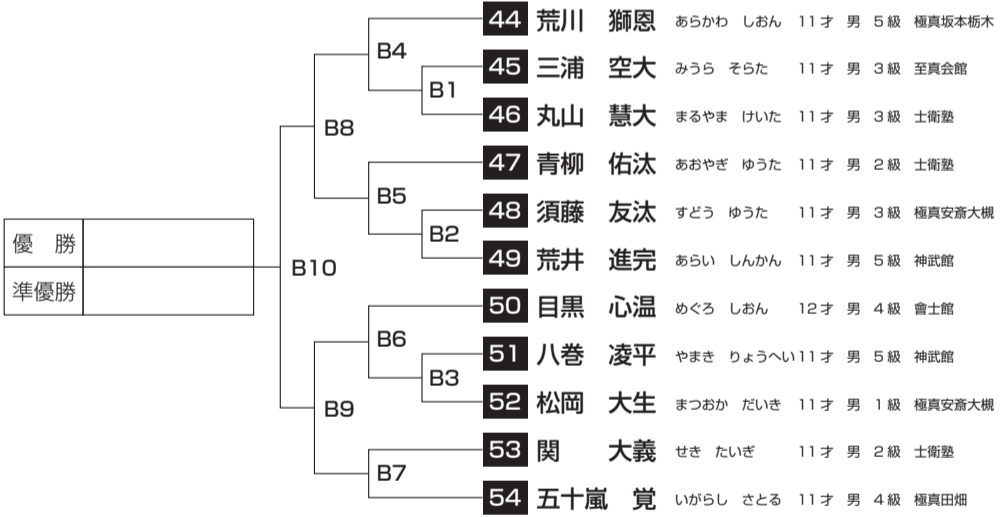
| 優　勝 | |
|---|---|
| 準優勝 | |

B10

B8

B9

B4

B5

B6

B7

B1

B2

B3

44 荒川　獅恩　あらかわ　しおん　11才　男　5級　極真坂本栃木
45 三浦　空大　みうら　そらた　11才　男　3級　至真会館
46 丸山　慧大　まるやま　けいた　11才　男　3級　士衛塾
47 青柳　佑汰　あおやぎ　ゆうた　11才　男　2級　士衛塾
48 須藤　友汰　すどう　ゆうた　11才　男　3級　極真安斎大槻
49 荒井　進完　あらい　しんかん　11才　男　5級　神武館
50 目黒　心温　めぐろ　しおん　12才　男　4級　會士館
51 八巻　凌平　やまき　りょうへい11才　男　5級　神武館
52 松岡　大生　まつおか　だいき　11才　男　1級　極真安斎大槻
53 関　大義　せき　たいぎ　11才　男　2級　士衛塾
54 五十嵐　覚　いがらし　さとる　11才　男　4級　極真田畑